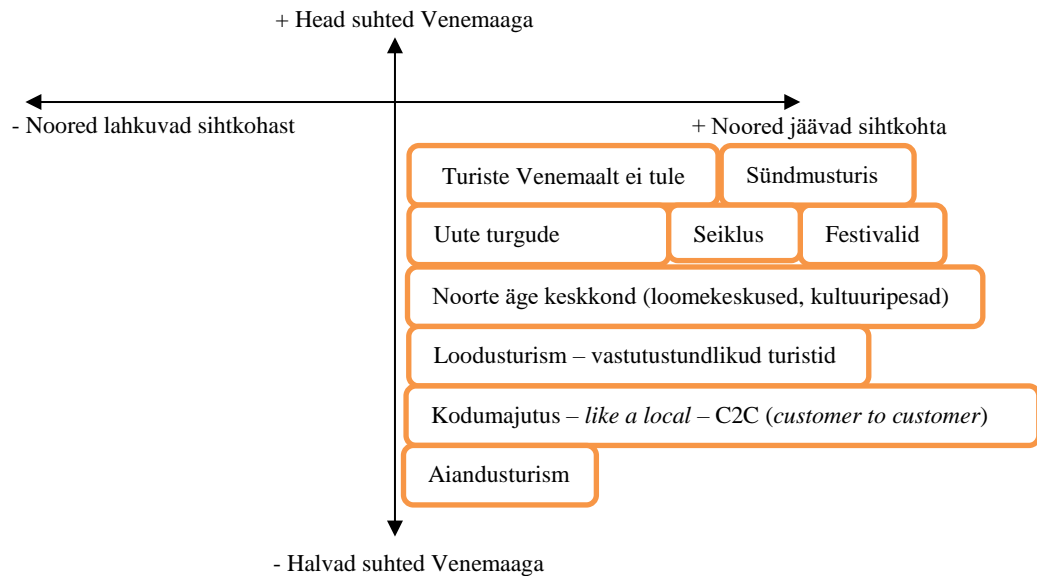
+ Head suhted Venemaaga

- Noored lahkuvad sihtkohast

+ Noored jäävad sihtkohta

Turiste Venemaalt ei tule

Sündmusturis

Uute turgude

Seiklus

Festivalid

Noorte äge keskkond (loomekeskused, kultuuripesad)

Loodusturism – vastutustundlikud turistid

Kodumajutus – *like a local* – C2C (*customer to customer*)

Aiandusturism

- Halvad suhted Venemaaga